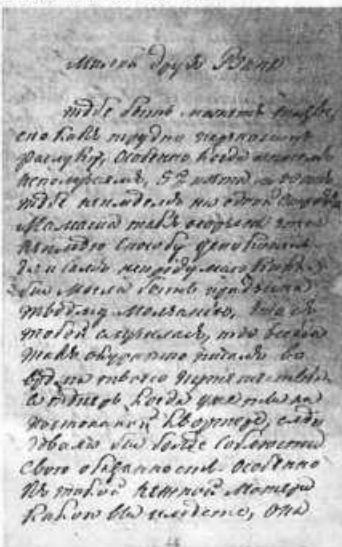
Милой другъ Ваня

тебѣ быть можетъ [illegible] сколько трудно переносить разлуку, особенно когда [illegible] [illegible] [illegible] тебѣ не надобно ни одной минуты. Мамаша тебя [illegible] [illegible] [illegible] слову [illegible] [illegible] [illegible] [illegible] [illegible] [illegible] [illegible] молчанія, что съ тобой случилось, что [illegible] такъ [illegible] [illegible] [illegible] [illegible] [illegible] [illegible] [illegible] Когда уже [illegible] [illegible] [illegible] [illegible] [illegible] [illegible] своего обязанности особенно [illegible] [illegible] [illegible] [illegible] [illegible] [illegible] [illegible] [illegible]